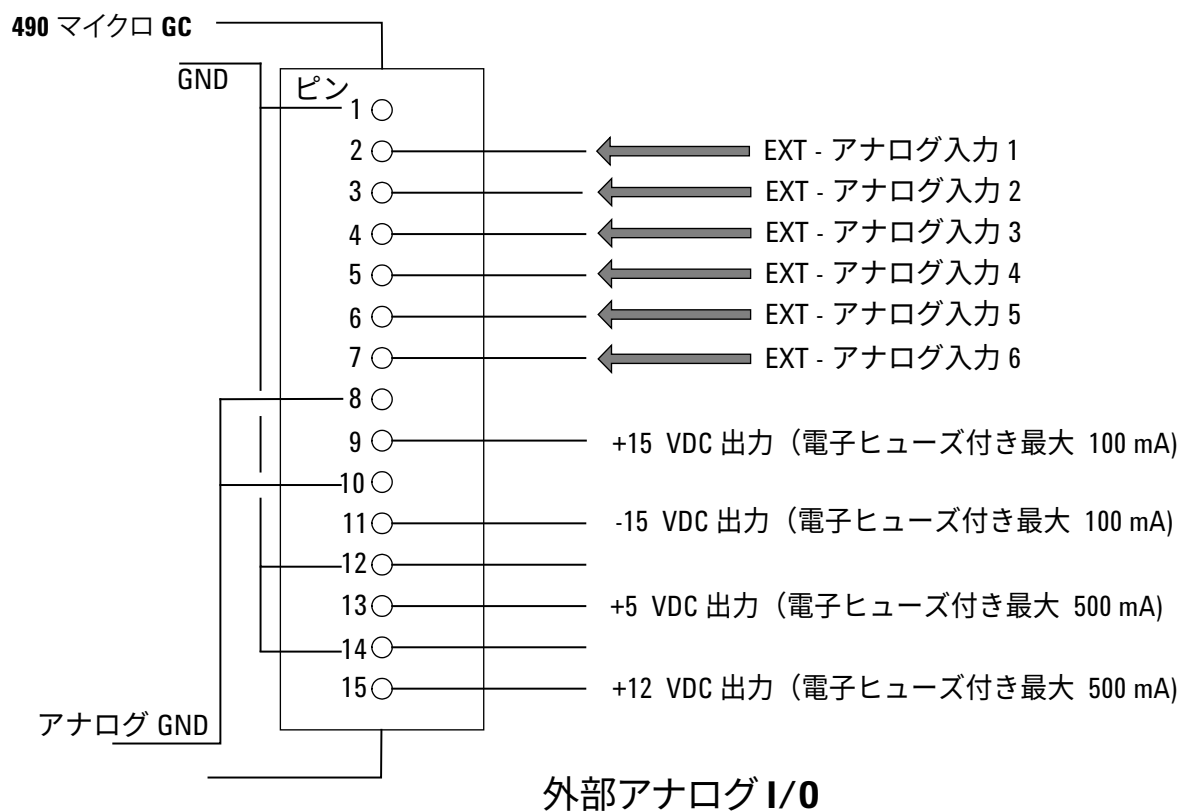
490 マイクロ GC

GND

ピン

1
2 EXT - アナログ入力 1
3 EXT - アナログ入力 2
4 EXT - アナログ入力 3
5 EXT - アナログ入力 4
6 EXT - アナログ入力 5
7 EXT - アナログ入力 6
8
9 +15 VDC 出力（電子ヒューズ付き最大 100 mA)
10
11 -15 VDC 出力（電子ヒューズ付き最大 100 mA)
12
13 +5 VDC 出力（電子ヒューズ付き最大 500 mA)
14
15 +12 VDC 出力（電子ヒューズ付き最大 500 mA)

アナログ GND

外部アナログ I/O